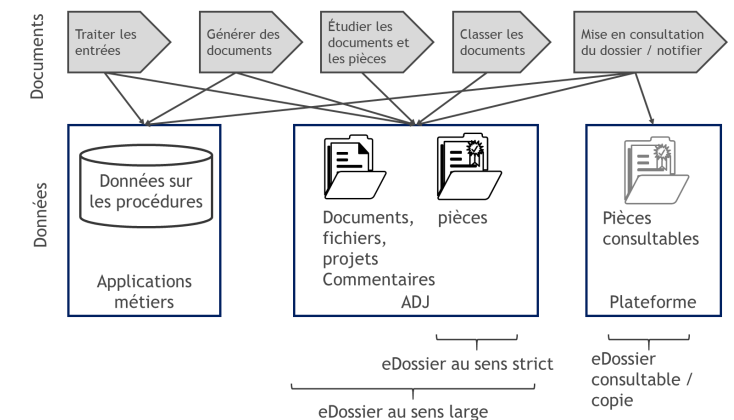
Documents

Traiter les entrées

Générer des documents

Étudier les documents et les pièces

Classer les documents

Mise en consultation du dossier / notifier

Données

Données sur les procédures

Applications métiers

Documents, fichiers, projets Commentaires

pièces

ADJ

Pièces consultables

Plateforme

eDossier au sens strict

eDossier consultable / copie

eDossier au sens large